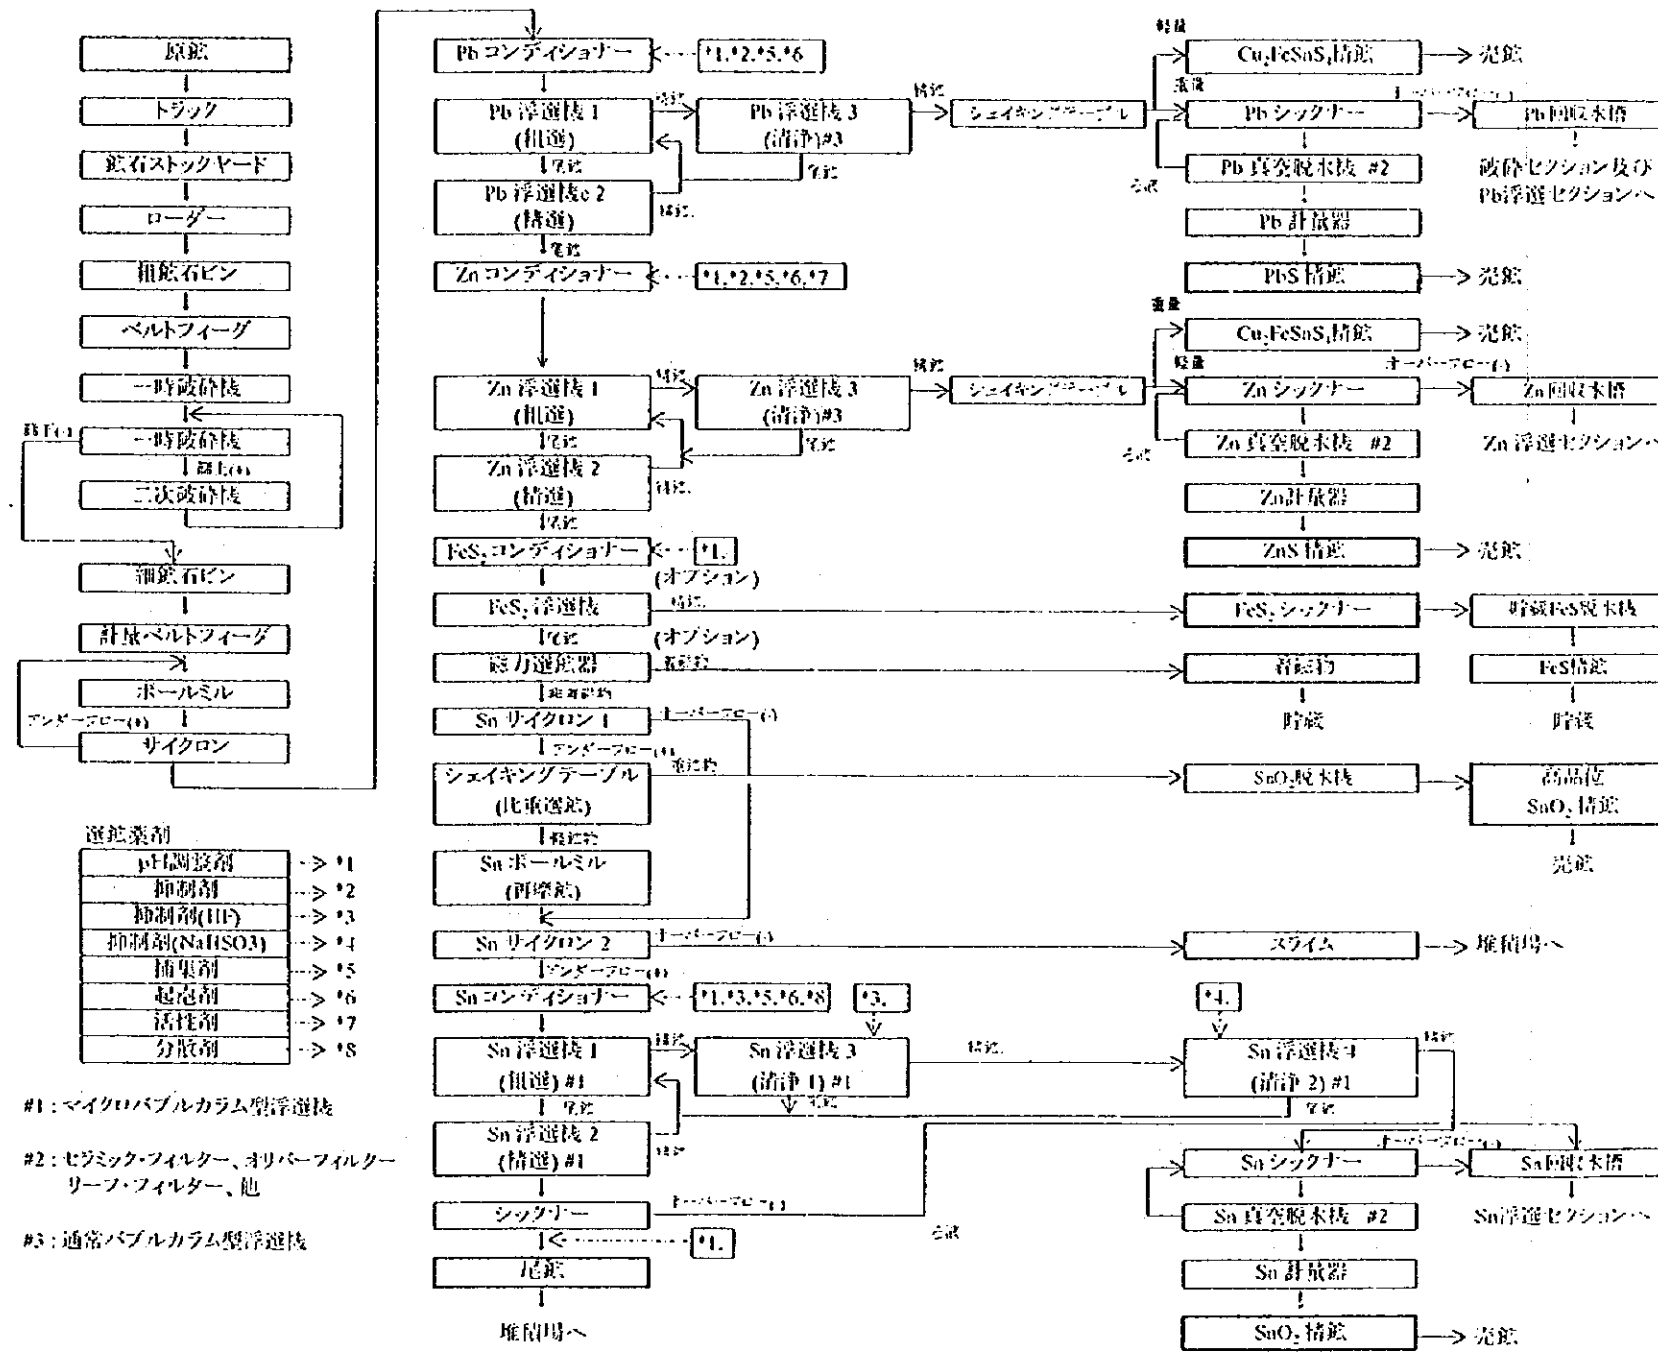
原鉱
トラック
鉱石ストックヤード
ローダー
粗鉱石ビン
ベルトフィーダ
一時破砕機
篩下(-)
一時破砕機
篩上(+)
二次破砕機
細鉱石ビン
計量ベルトフィーダ
ボールミル
アンダーフロー(+)
サイクロン

選鉱薬剤
pH調整剤 -> *1
抑制剤 -> *2
抑制剤(HF) -> *3
抑制剤(NaHSO3) -> *4
捕集剤 -> *5
起泡剤 -> *6
活性剤 -> *7
分散剤 -> *8

#1：マイクロバブルカラム型浮選機

#2：セラミック・フィルター、オリバーフィルター リーフ・フィルター、他

#3：通常バブルカラム型浮選機

Pb コンディショナー *1,*2,*5,*6
Pb 浮選機 1 (粗選)
精鉱
Pb 浮選機 3 (清浄)#3
尾鉱
Pb 浮選機 2 (精選)
精鉱
尾鉱
精鉱
シェイキングテーブル
軽鉱
Cu$_2$FeSnS$_4$精鉱 売鉱
重鉱
Pb シックナー
オーバーフロー(-)
Pb 回収水槽
破砕セクション及び Pb浮選セクションへ
Pb 真空脱水機 #2
ろ液
Pb 計量器
PbS 精鉱 売鉱

Zn コンディショナー *1,*2,*5,*6,*7
Zn 浮選機 1 (粗選)
精鉱
Zn 浮選機 3 (清浄)#3
尾鉱
Zn 浮選機 2 (精選)
精鉱
尾鉱
精鉱
シェイキングテーブル
重量
Cu$_2$FeSnS$_4$精鉱 売鉱
軽量
Zn シックナー
オーバーフロー(-)
Zn 回収水槽
Zn 浮選セクションへ
Zn 真空脱水機 #2
ろ液
Zn計量器
ZnS 精鉱 売鉱

FeS$_2$コンディショナー *1.
(オプション)
FeS$_2$浮選機
精鉱
FeS$_2$シックナー
貯蔵FeS脱水機
FeS精鉱
貯蔵
尾鉱
(オプション)
磁力選鉱器
着磁物
着磁物
貯蔵
非着磁物
Sn サイクロン 1
オーバーフロー(-)
アンダーフロー(+)
シェイキングテーブル (比重選鉱)
重鉱物
SnO$_2$脱水機
高品位 SnO$_2$精鉱
売鉱
軽鉱
Sn ボールミル (再摩鉱)
Sn サイクロン 2
オーバーフロー(-)
スライム
堆積場へ
アンダーフロー(+)
Sn コンディショナー *1,*3,*5,*6,*8
*3.
*4.
Sn 浮選機 1 (粗選) #1
精鉱
Sn 浮選機 3 (清浄 1) #1
精鉱
Sn 浮選機 3 (清浄 2) #1
精鉱
尾鉱
尾鉱
尾鉱
Sn 浮選機 2 (精選) #1
精鉱
オーバーフロー(-)
Sn シックナー
Sn回収水槽
Sn浮選セクションへ
Sn 真空脱水機 #2
ろ液
Sn 計量器
SnO$_2$ 精鉱 売鉱
シックナー
オーバーフロー(-)
*1.
尾鉱
堆積場へ